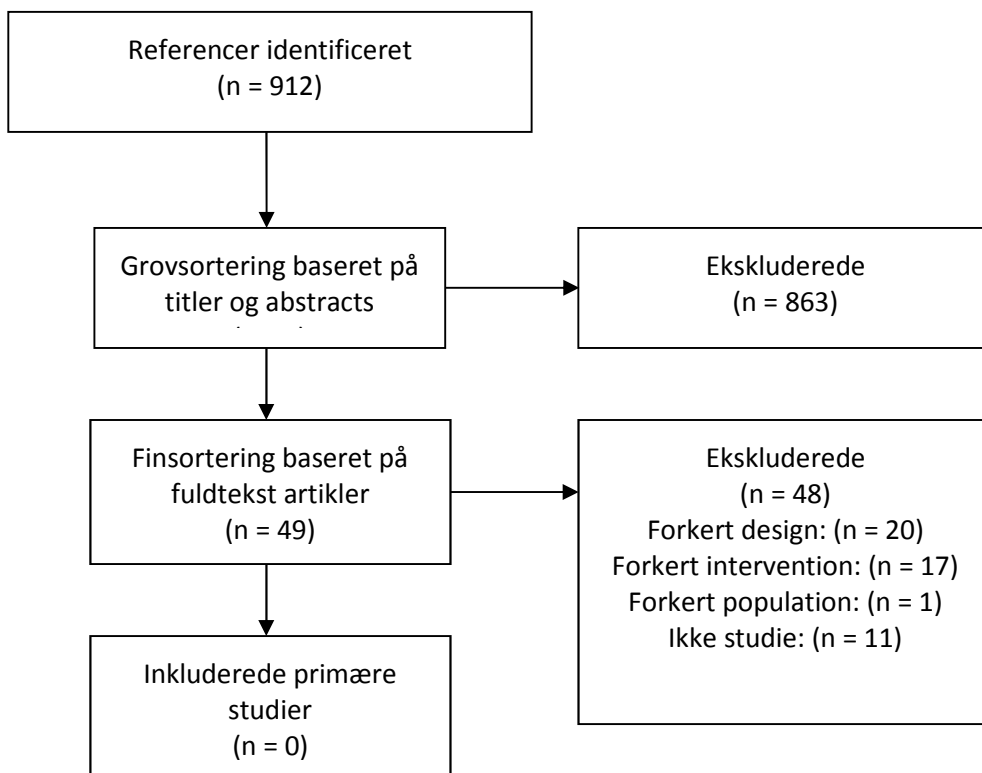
Referencer identificeret
(n = 912)

Grovsortering baseret på titler og abstracts
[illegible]

Ekskluderede
(n = 863)

Finsortering baseret på fuldtekst artikler
(n = 49)

Ekskluderede
(n = 48)
Forkert design: (n = 20)
Forkert intervention: (n = 17)
Forkert population: (n = 1)
Ikke studie: (n = 11)

Inkluderede primære studier
(n = 0)